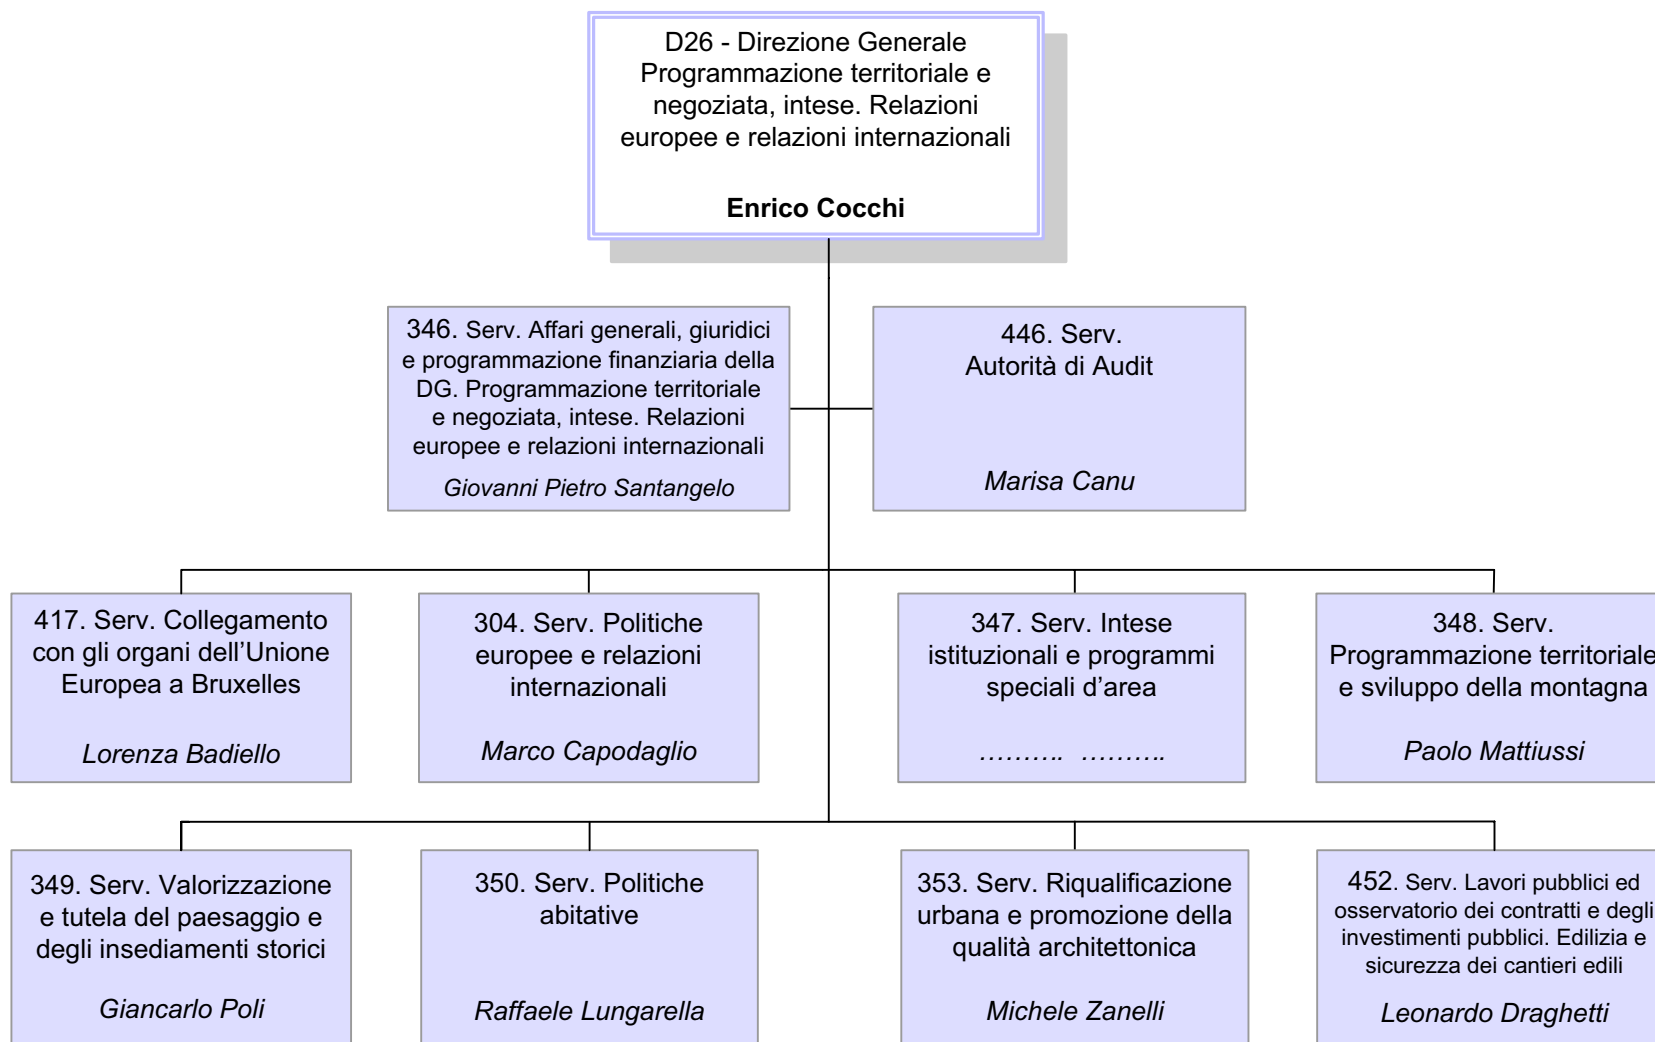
D26 - Direzione Generale Programmazione territoriale e negoziata, intese. Relazioni europee e relazioni internazionali

**Enrico Cocchi**

346. Serv. Affari generali, giuridici e programmazione finanziaria della DG. Programmazione territoriale e negoziata, intese. Relazioni europee e relazioni internazionali

*Giovanni Pietro Santangelo*

446. Serv. Autorità di Audit

*Marisa Canu*

417. Serv. Collegamento con gli organi dell'Unione Europea a Bruxelles

*Lorenza Badiello*

304. Serv. Politiche europee e relazioni internazionali

*Marco Capodaglio*

347. Serv. Intese istituzionali e programmi speciali d'area

*………. ……….*

348. Serv. Programmazione territoriale e sviluppo della montagna

*Paolo Mattiussi*

349. Serv. Valorizzazione e tutela del paesaggio e degli insediamenti storici

*Giancarlo Poli*

350. Serv. Politiche abitative

*Raffaele Lungarella*

353. Serv. Riqualificazione urbana e promozione della qualità architettonica

*Michele Zanelli*

452. Serv. Lavori pubblici ed osservatorio dei contratti e degli investimenti pubblici. Edilizia e sicurezza dei cantieri edili

*Leonardo Draghetti*